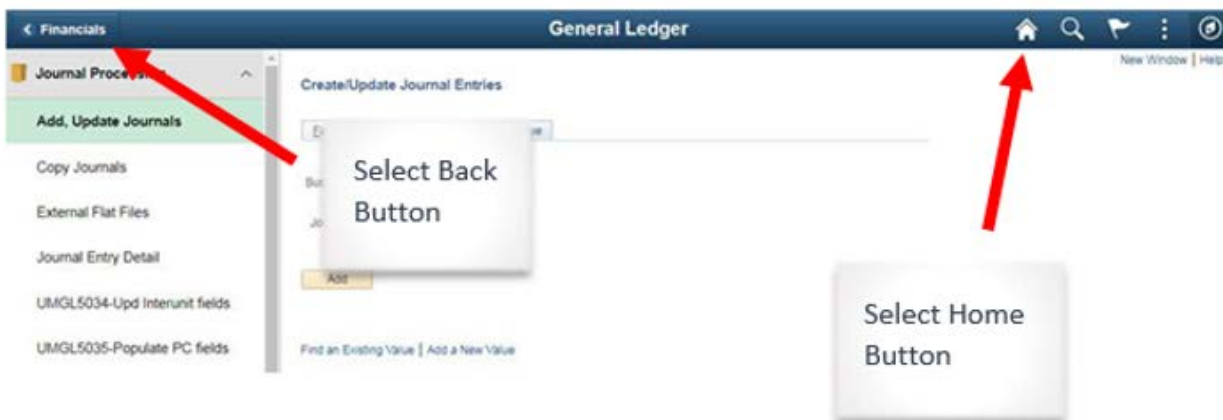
< Financials

General Ledger

New Window | Help

Journal Proce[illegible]

Add, Update Journals

Copy Journals

External Flat Files

Journal Entry Detail

UMGL5034-Upd Interunit fields

UMGL5035-Populate PC fields

Create/Update Journal Entries

F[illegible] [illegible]e

Bu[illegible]

Jo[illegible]

Add

Find an Existing Value | Add a New Value

Select Back Button

Select Home Button